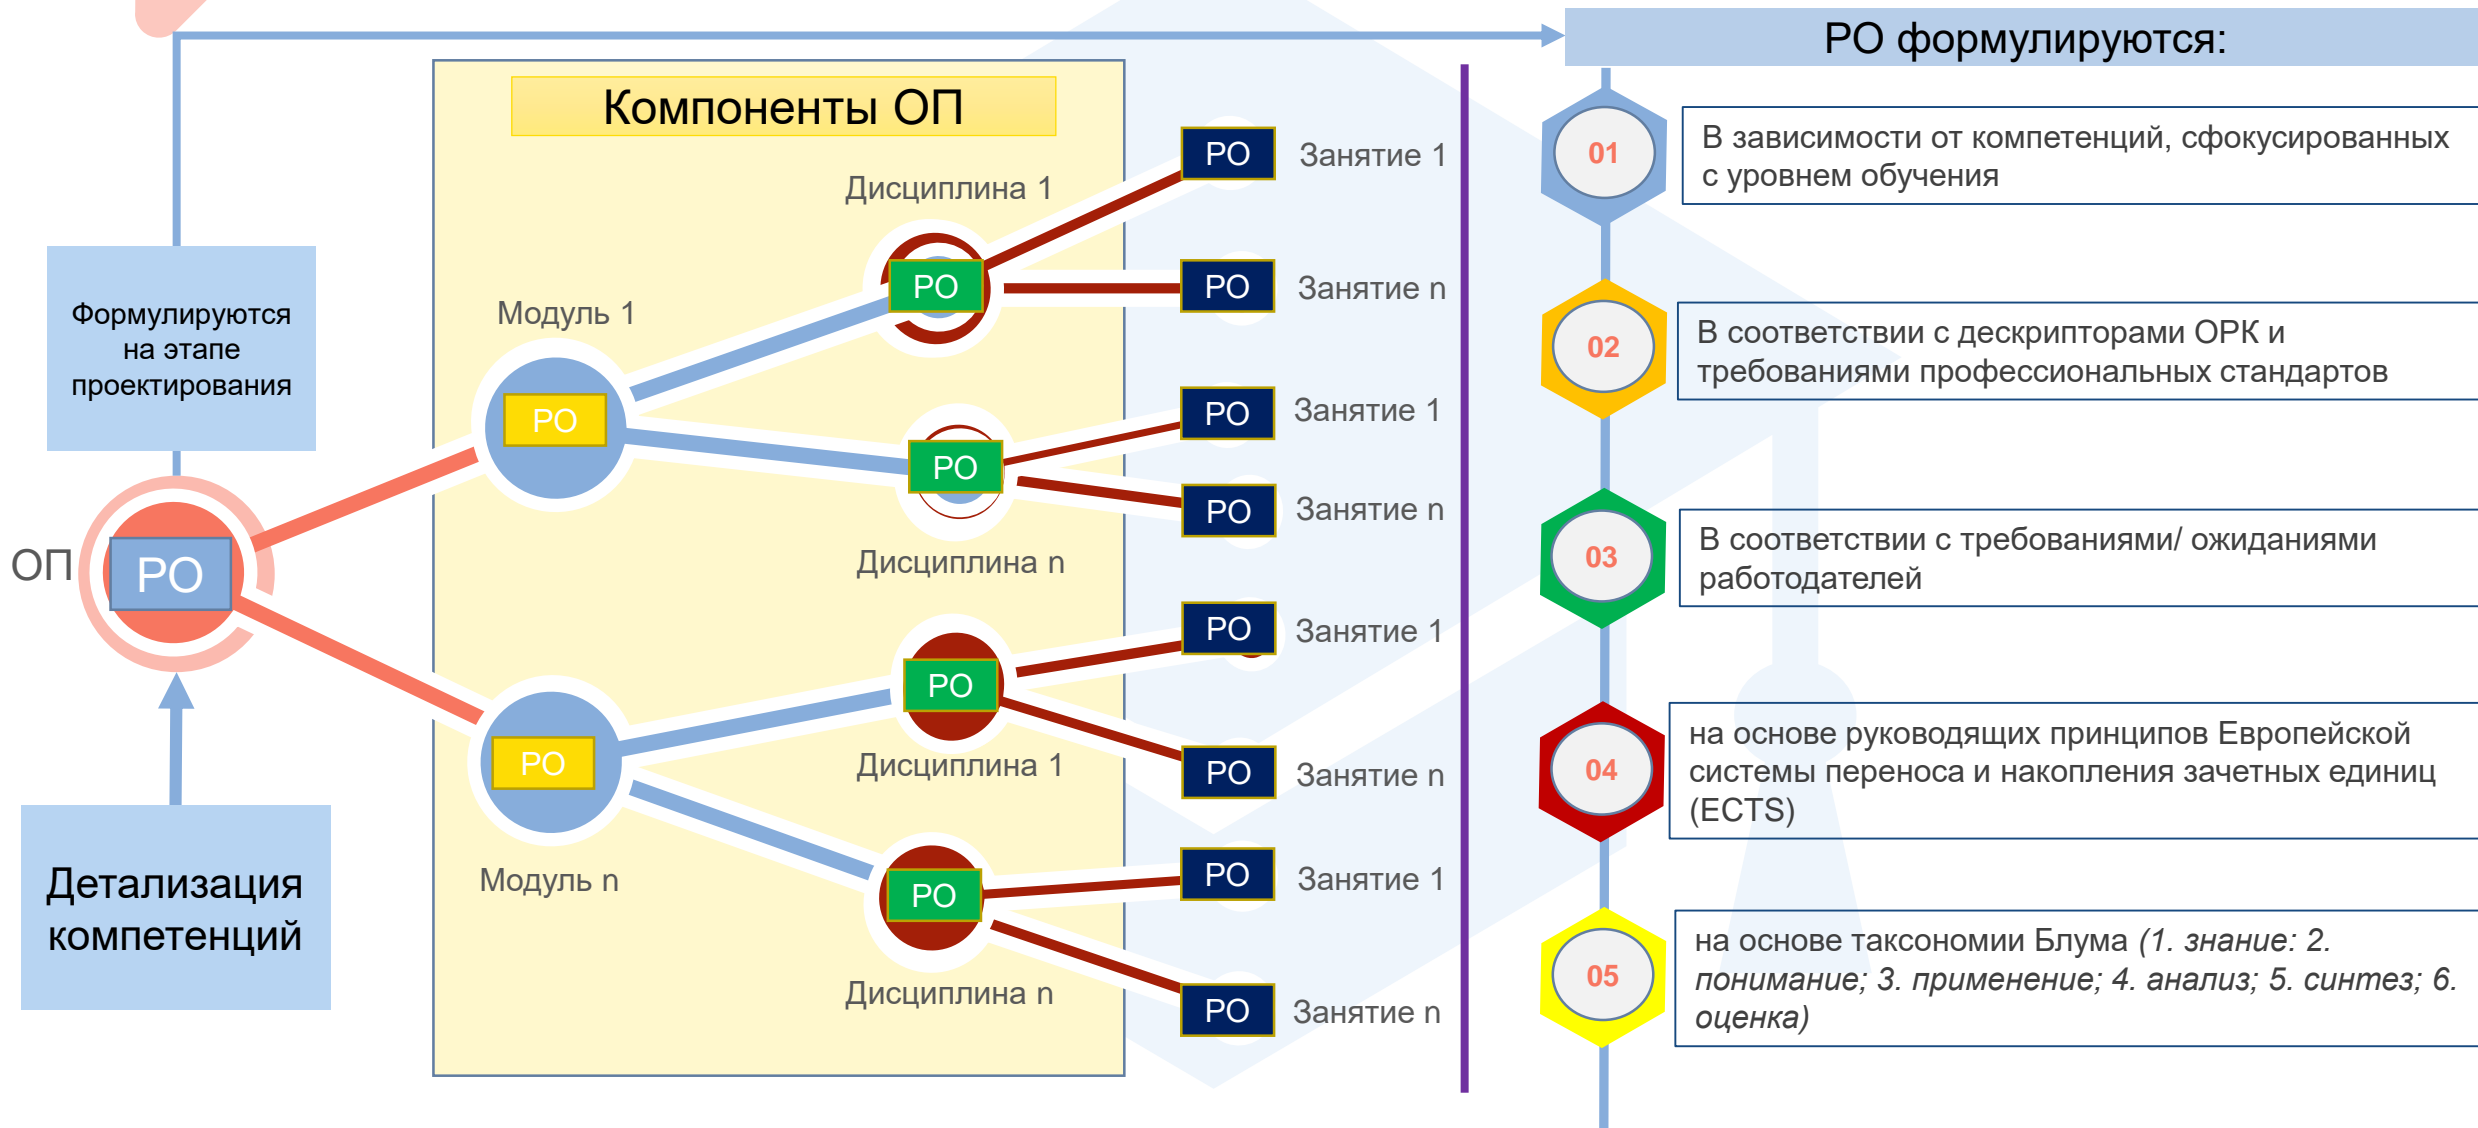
Формулируются на этапе проектирования

ОП

РО

Детализация компетенций

Компоненты ОП

Модуль 1

РО

Дисциплина 1

РО

РО

Занятие 1

РО

Занятие n

РО

Дисциплина n

РО

Занятие 1

РО

Занятие n

РО

Модуль n

РО

Дисциплина 1

РО

Занятие 1

РО

Занятие n

РО

Дисциплина n

РО

Занятие 1

РО

Занятие n

РО формулируются:

01

В зависимости от компетенций, сфокусированных с уровнем обучения

02

В соответствии с дескрипторами ОРК и требованиями профессиональных стандартов

03

В соответствии с требованиями/ ожиданиями работодателей

04

на основе руководящих принципов Европейской системы переноса и накопления зачетных единиц (ECTS)

05

на основе таксономии Блума *(1. знание: 2. понимание; 3. применение; 4. анализ; 5. синтез; 6. оценка)*